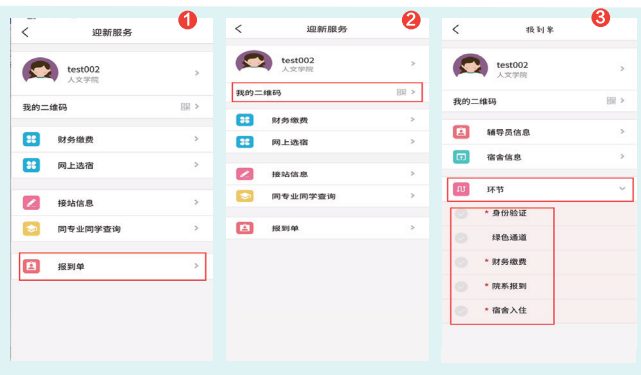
<
迎新服务
1
test002
人文学院
>
我的二维码
>
财务缴费
>
网上选宿
>
接站信息
>
同专业同学查询
>
报到单
>

<
迎新服务
2
test002
人文学院
>
我的二维码
>
财务缴费
>
网上选宿
>
接站信息
>
同专业同学查询
>
报到单
>

<
报到单
3
test002
人文学院
>
我的二维码
>
辅导员信息
>
宿舍信息
>
环节
* 身份验证
绿色通道
* 财务缴费
* 院系报到
* 宿舍入住